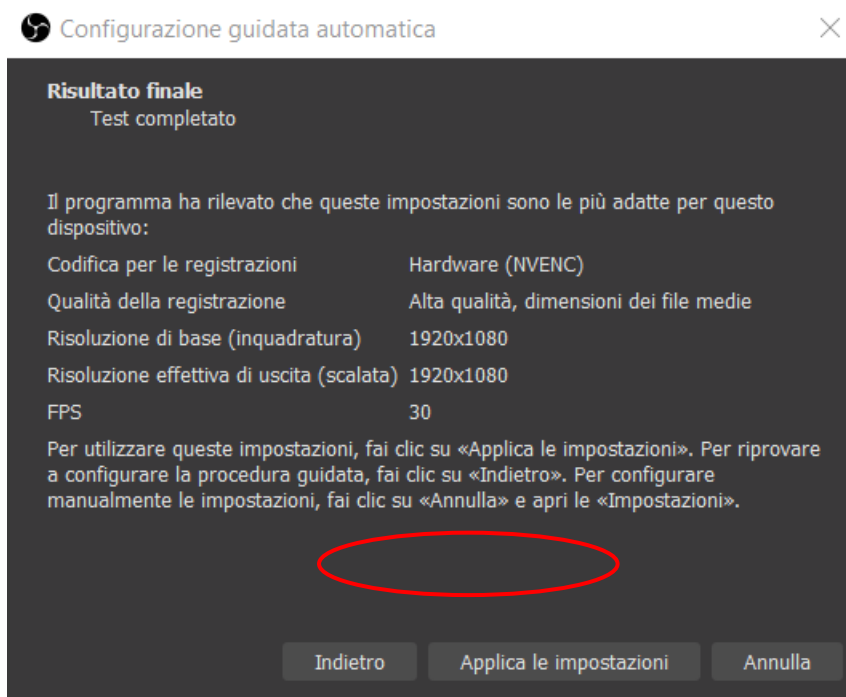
Configurazione guidata automatica

Risultato finale
Test completato

Il programma ha rilevato che queste impostazioni sono le più adatte per questo dispositivo:

| | |
|---|---|
| Codifica per le registrazioni | Hardware (NVENC) |
| Qualità della registrazione | Alta qualità, dimensioni dei file medie |
| Risoluzione di base (inquadratura) | 1920x1080 |
| Risoluzione effettiva di uscita (scalata) | 1920x1080 |
| FPS | 30 |

Per utilizzare queste impostazioni, fai clic su «Applica le impostazioni». Per riprovare a configurare la procedura guidata, fai clic su «Indietro». Per configurare manualmente le impostazioni, fai clic su «Annulla» e apri le «Impostazioni».

Indietro
Applica le impostazioni
Annulla